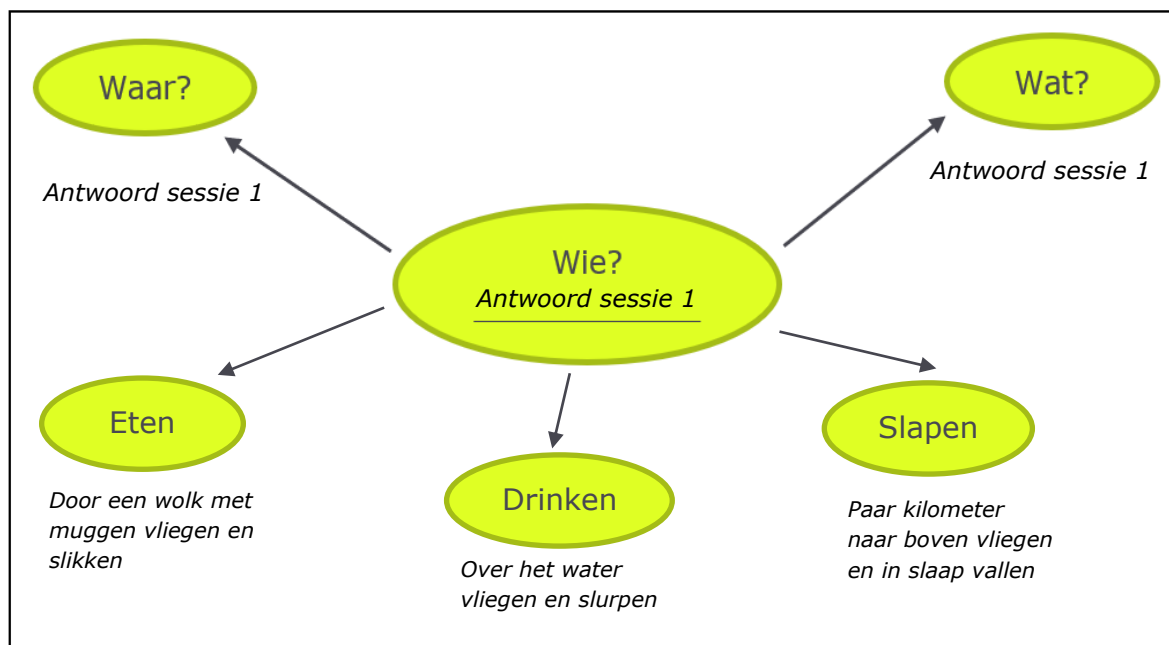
Waar?

Antwoord sessie 1

Wat?

Antwoord sessie 1

Wie?
Antwoord sessie 1

Eten

Door een wolk met muggen vliegen en slikken

Drinken

Over het water vliegen en slurpen

Slapen

Paar kilometer naar boven vliegen en in slaap vallen